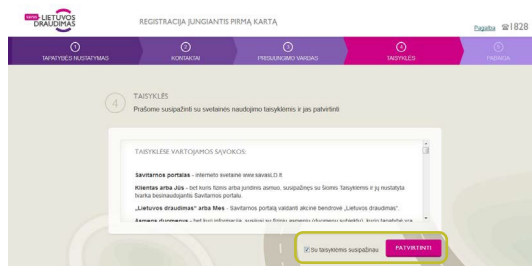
LIETUVOS DRAUDIMAS

REGISTRACIJA JUNGIANTIS PIRMĄ KARTĄ

Pagalba ☎1828

1 TAPATYBĖS NUSTATYMAS

2 KONTAKTAI

3 PRISIJUNGIMO VARDAS

4 TAISYKLĖS

5 PABAIGA

4 TAISYKLĖS

Prašome susipažinti su svetainės naudojimo taisyklėmis ir jas patvirtinti

TAISYKLĖSE VARTOJAMOS SĄVOKOS:

Savitarnos portalas - interneto svetainė www.savasLD.lt

Klientas arba Jūs - bet kuris fizinis arba juridinis asmuo, susipažinęs su šiomis Taisyklėmis ir jų nustatyta tvarka besinaudojantis Savitarnos portalu

„Lietuvos draudimas" arba Mes - Savitarnos portalą valdanti akcinė bendrovė „Lietuvos draudimas".

Asmens duomenys - bet kuri informacija, susijusi su fiziniu asmeniu (duomenų subjektu), kurio tapatybė yra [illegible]

☑ Su taisyklėmis susipažinau

PATVIRTINTI